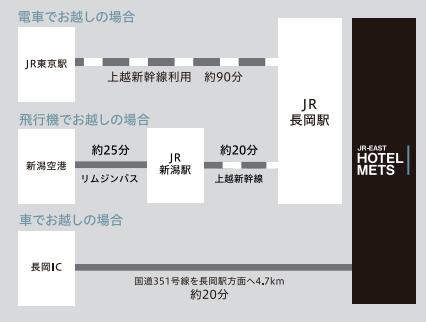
電車でお越しの場合

JR東京駅

上越新幹線利用　約90分

JR
長岡駅

飛行機でお越しの場合

新潟空港

約25分

リムジンバス

JR
新潟駅

約20分

上越新幹線

JR-EAST
HOTEL
METS

車でお越しの場合

長岡IC

国道351号線を長岡駅方面へ4.7km
約20分